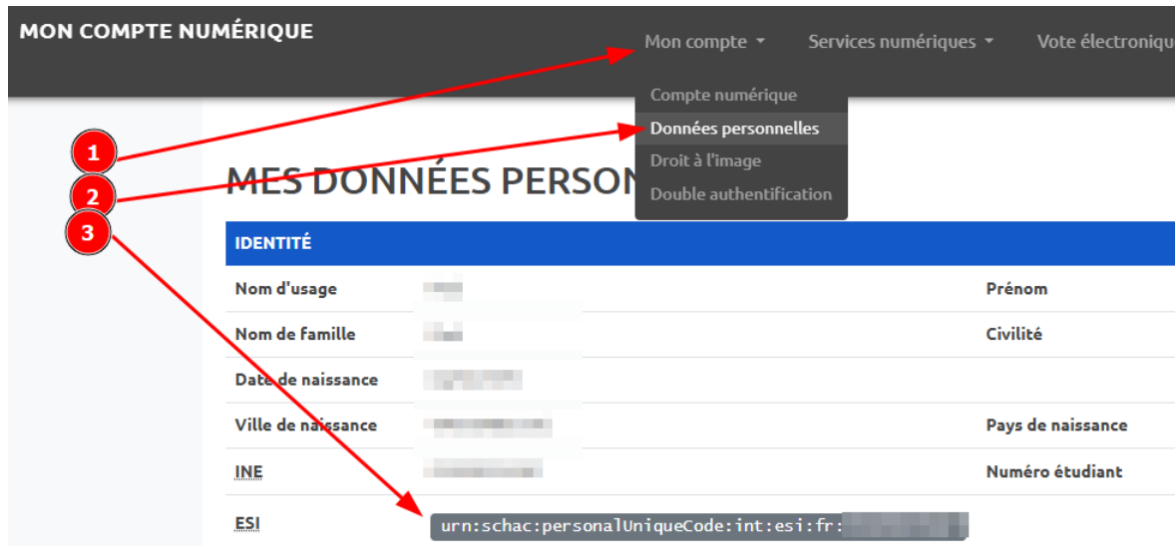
MON COMPTE NUMÉRIQUE

Mon compte ▾ Services numériques ▾ Vote électroniqu

Compte numérique
Données personnelles
Droit à l'image
Double authentification

1
2
3

MES DONNÉES PERSON

| IDENTITÉ | | | |
|---|---|---|---|
| Nom d'usage | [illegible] | Prénom | |
| Nom de famille | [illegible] | Civilité | |
| Date de naissance | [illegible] | | |
| Ville de naissance | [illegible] | Pays de naissance | |
| INE | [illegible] | Numéro étudiant | |
| ESI | urn:schac:personalUniqueCode:int:esi:fr:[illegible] | | |